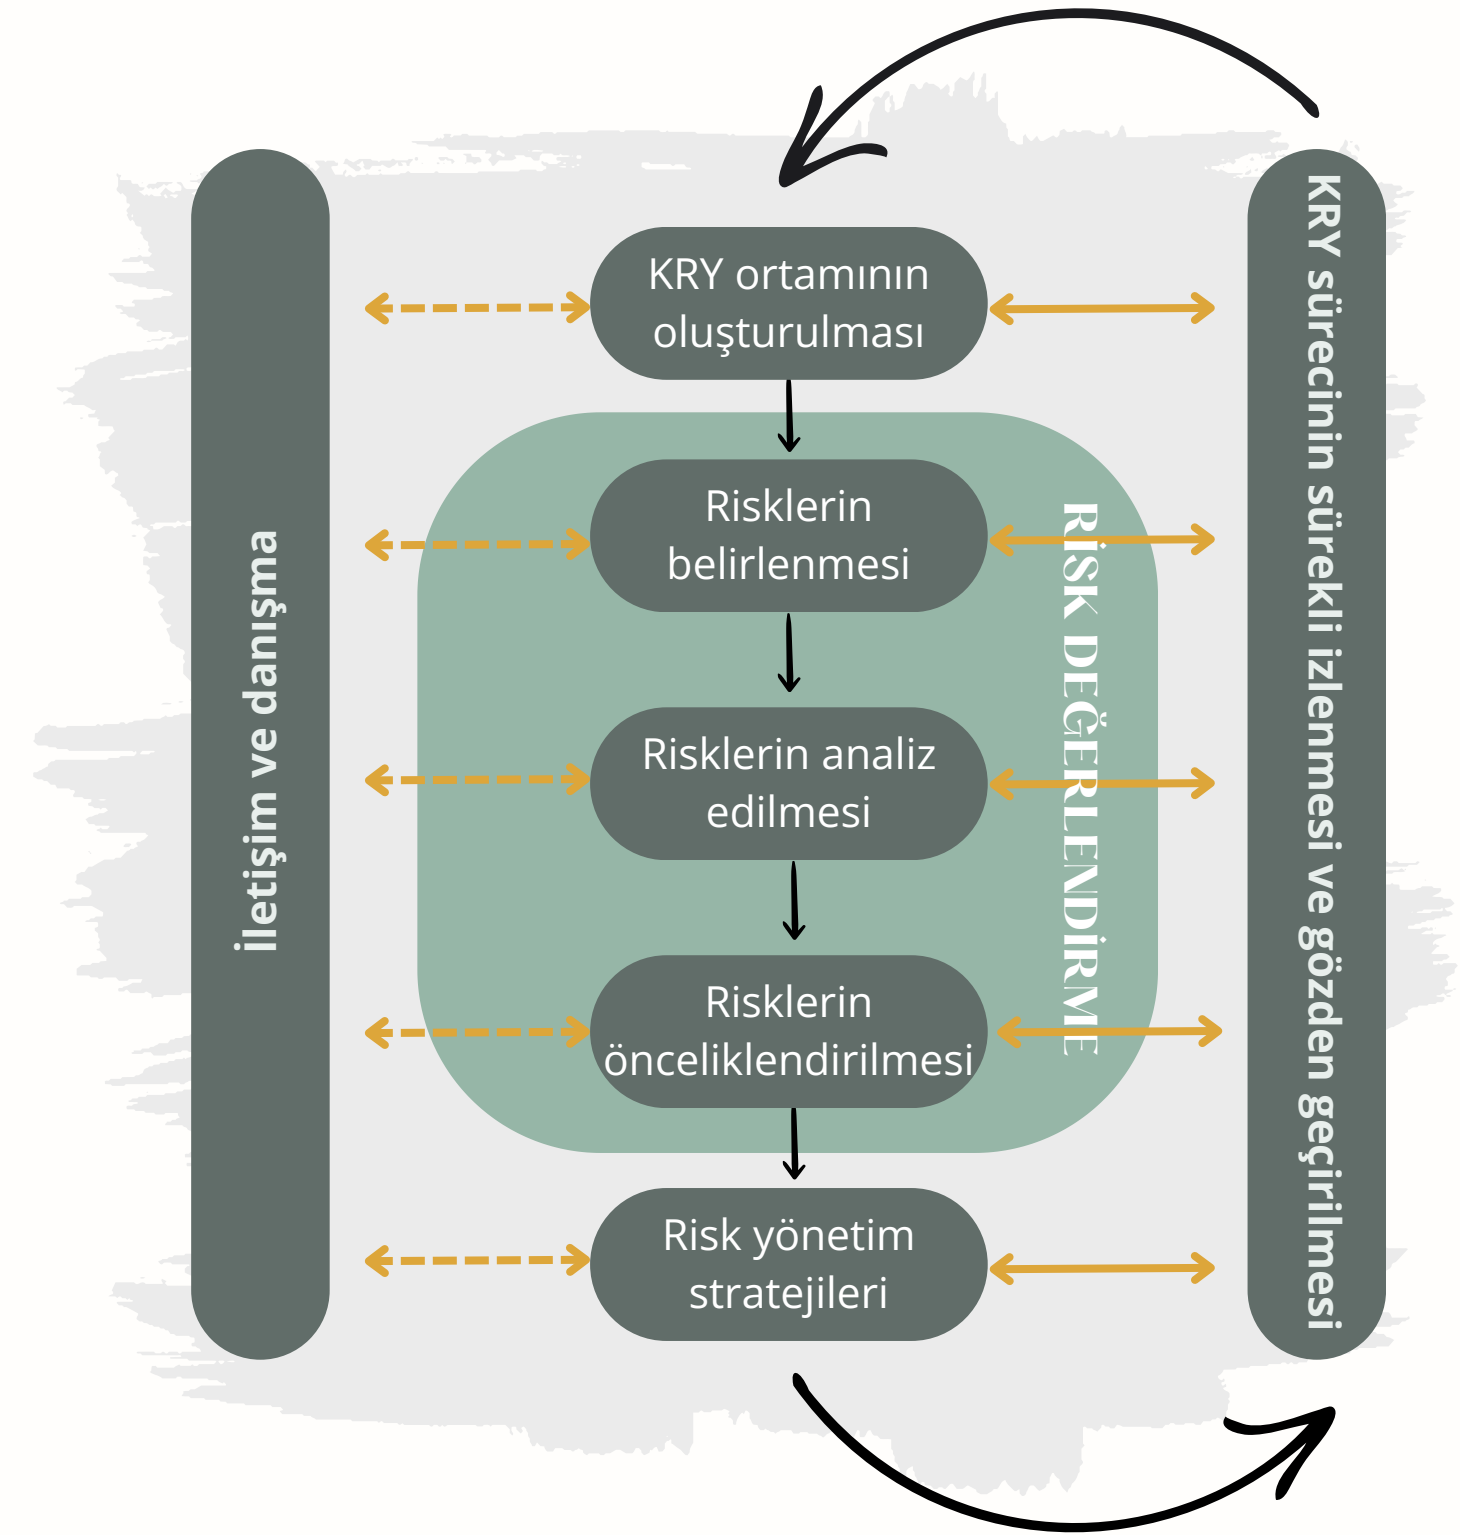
İletişim ve danışma

KRY ortamının oluşturulması

Risklerin belirlenmesi

Risklerin analiz edilmesi

Risklerin önceliklendirilmesi

Risk yönetim stratejileri

RİSK DEĞERLENDİRME

KRY sürecinin sürekli izlenmesi ve gözden geçirilmesi